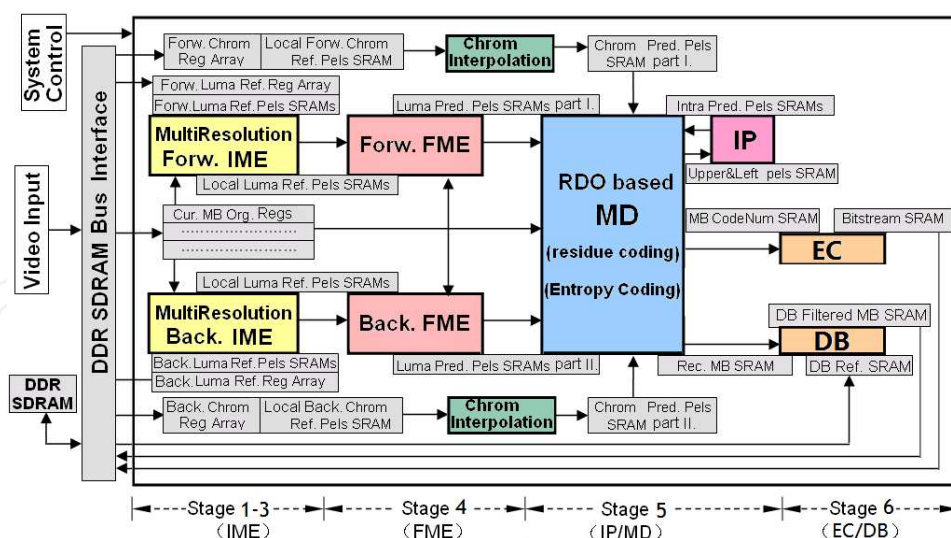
System Control

Video Input

DDR SDRAM

DDR SDRAM Bus Interface

Forw. Chrom Reg Array

Local Forw. Chrom Ref. Pels SRAM

Chrom Interpolation

Chrom Pred. Pels SRAM part I.

Forw. Luma Ref. Reg Array

Forw. Luma Ref. Pels SRAMs

Luma Pred. Pels SRAMs part I.

Intra Pred. Pels SRAMs

MultiResolution Forw. IME

Forw. FME

RDO based MD (residue coding) (Entropy Coding)

IP

Upper&Left pels SRAM

Local Luma Ref. Pels SRAMs

Cur. MB Org. Regs

MB CodeNum SRAM

Bitstream SRAM

EC

Local Luma Ref. Pels SRAMs

MultiResolution Back. IME

Back. FME

DB Filtered MB SRAM

DB

Back. Luma Ref. Pels SRAMs

Back. Luma Ref. Reg Array

Luma Pred. Pels SRAMs part II.

Rec. MB SRAM

DB Ref. SRAM

Back. Chrom Reg Array

Local Back. Chrom Ref. Pels SRAM

Chrom Interpolation

Chrom Pred. Pels SRAM part II.

Stage 1-3 (IME)

Stage 4 (FME)

Stage 5 (IP/MD)

Stage 6 (EC/DB)